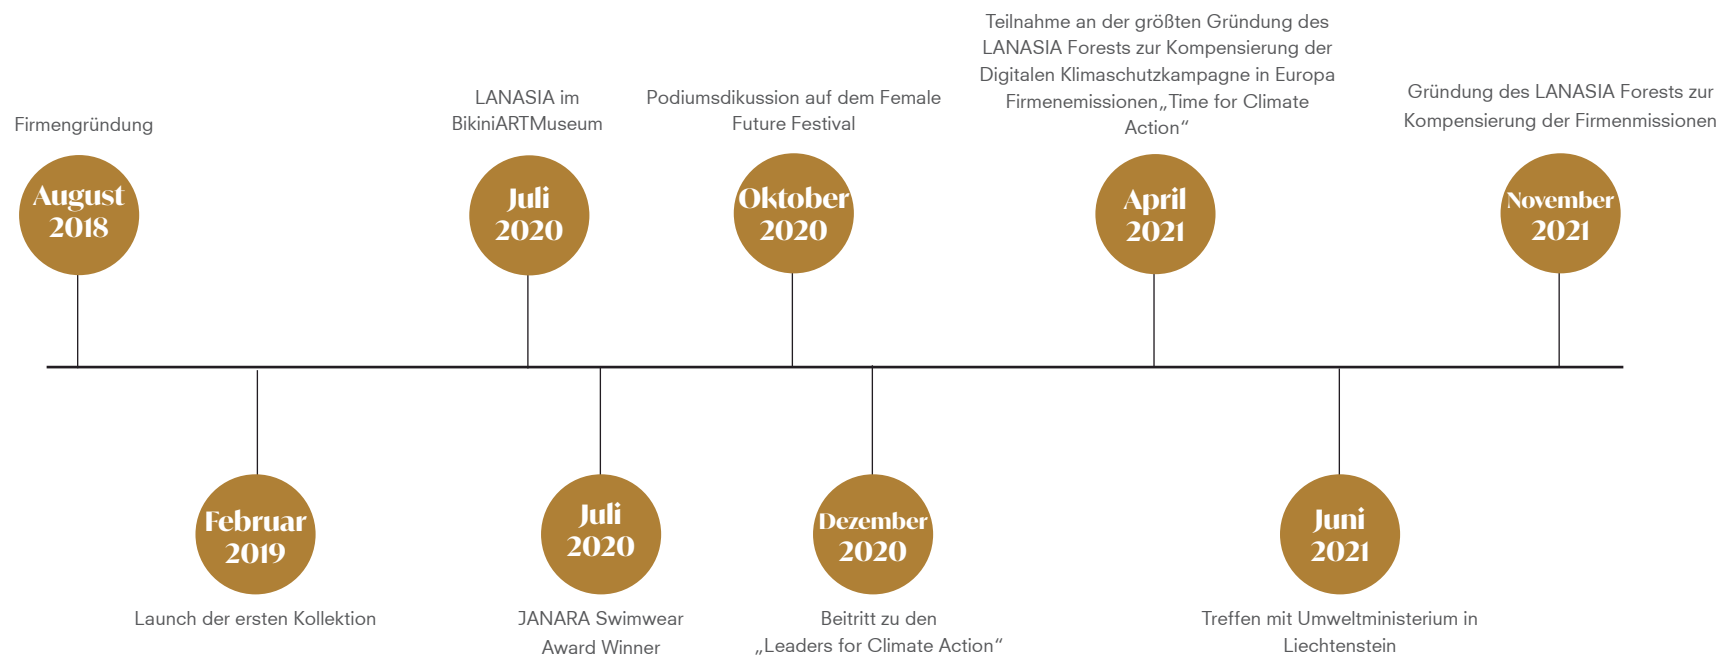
Firmengründung

August 2018

LANASIA im BikiniARTMuseum

Juli 2020

Podiumsdikussion auf dem Female Future Festival

Oktober 2020

Teilnahme an der größten Gründung des LANASIA Forests zur Kompensierung der Digitalen Klimaschutzkampagne in Europa Firmenemissionen„Time for Climate Action“

April 2021

Gründung des LANASIA Forests zur Kompensierung der Firmenmissionen

November 2021

Februar 2019

Launch der ersten Kollektion

Juli 2020

JANARA Swimwear Award Winner

Dezember 2020

Beitritt zu den „Leaders for Climate Action“

Juni 2021

Treffen mit Umweltministerium in Liechtenstein